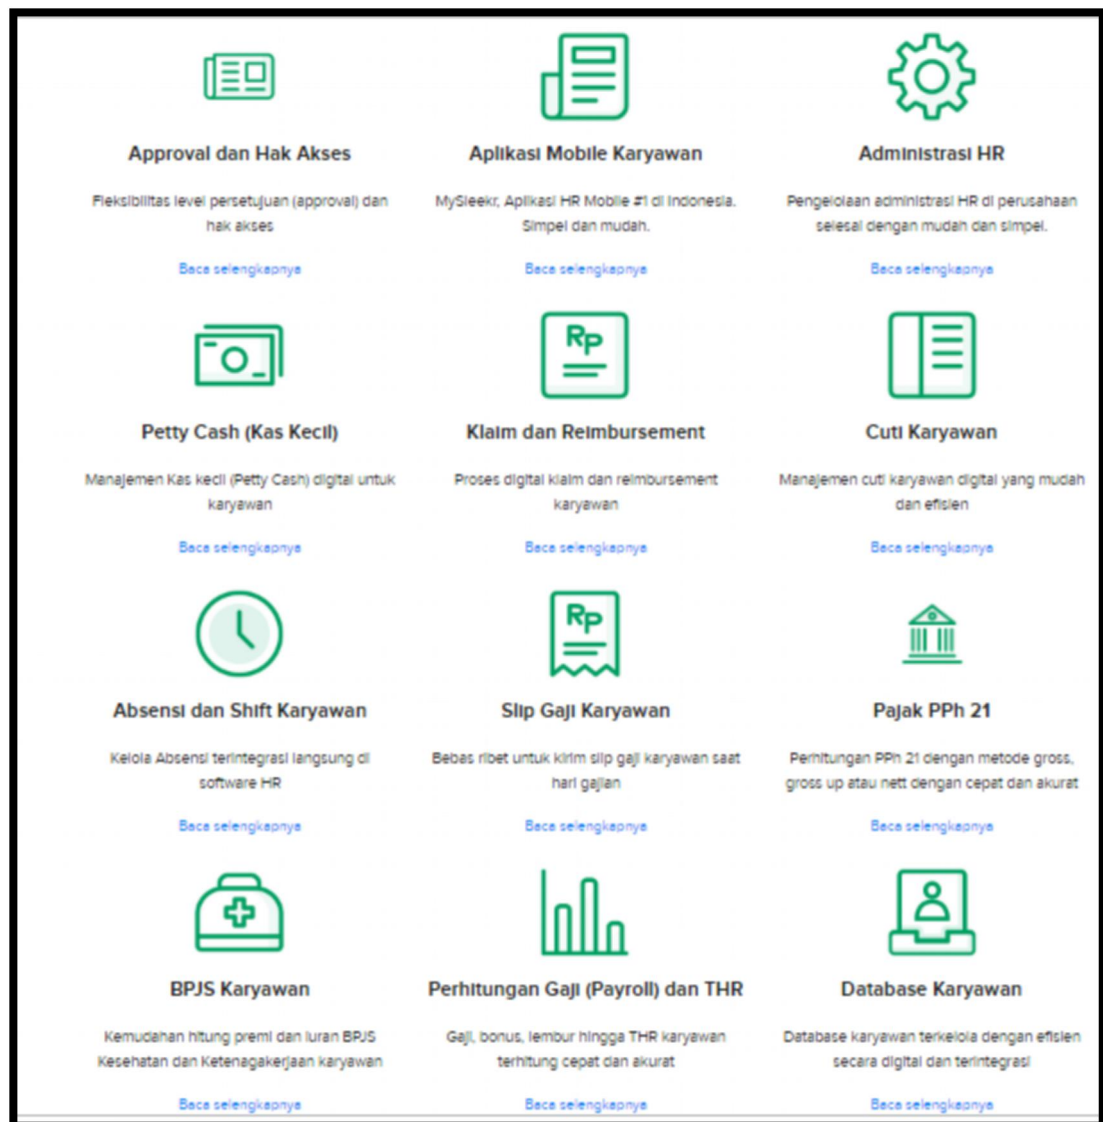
Approval dan Hak Akses

Fleksibilitas level persetujuan (approval) dan hak akses

Baca selengkapnya

Aplikasi Mobile Karyawan

MySleekr, Aplikasi HR Mobile #1 di Indonesia. Simpel dan mudah.

Baca selengkapnya

Administrasi HR

Pengelolaan administrasi HR di perusahaan selesai dengan mudah dan simpel.

Baca selengkapnya

Petty Cash (Kas Kecil)

Manajemen Kas kecil (Petty Cash) digital untuk karyawan

Baca selengkapnya

Rp

Klaim dan Reimbursement

Proses digital klaim dan reimbursement karyawan

Baca selengkapnya

Cuti Karyawan

Manajemen cuti karyawan digital yang mudah dan efisien

Baca selengkapnya

Absensi dan Shift Karyawan

Kelola Absensi terintegrasi langsung di software HR

Baca selengkapnya

Rp

Slip Gaji Karyawan

Bebas ribet untuk kirim slip gaji karyawan saat hari gajian

Baca selengkapnya

Pajak PPh 21

Perhitungan PPh 21 dengan metode gross, gross up atau nett dengan cepat dan akurat

Baca selengkapnya

BPJS Karyawan

Kemudahan hitung premi dan iuran BPJS Kesehatan dan Ketenagakerjaan karyawan

Baca selengkapnya

Perhitungan Gaji (Payroll) dan THR

Gaji, bonus, lembur hingga THR karyawan terhitung cepat dan akurat

Baca selengkapnya

Database Karyawan

Database karyawan terkelola dengan efisien secara digital dan terintegrasi

Baca selengkapnya